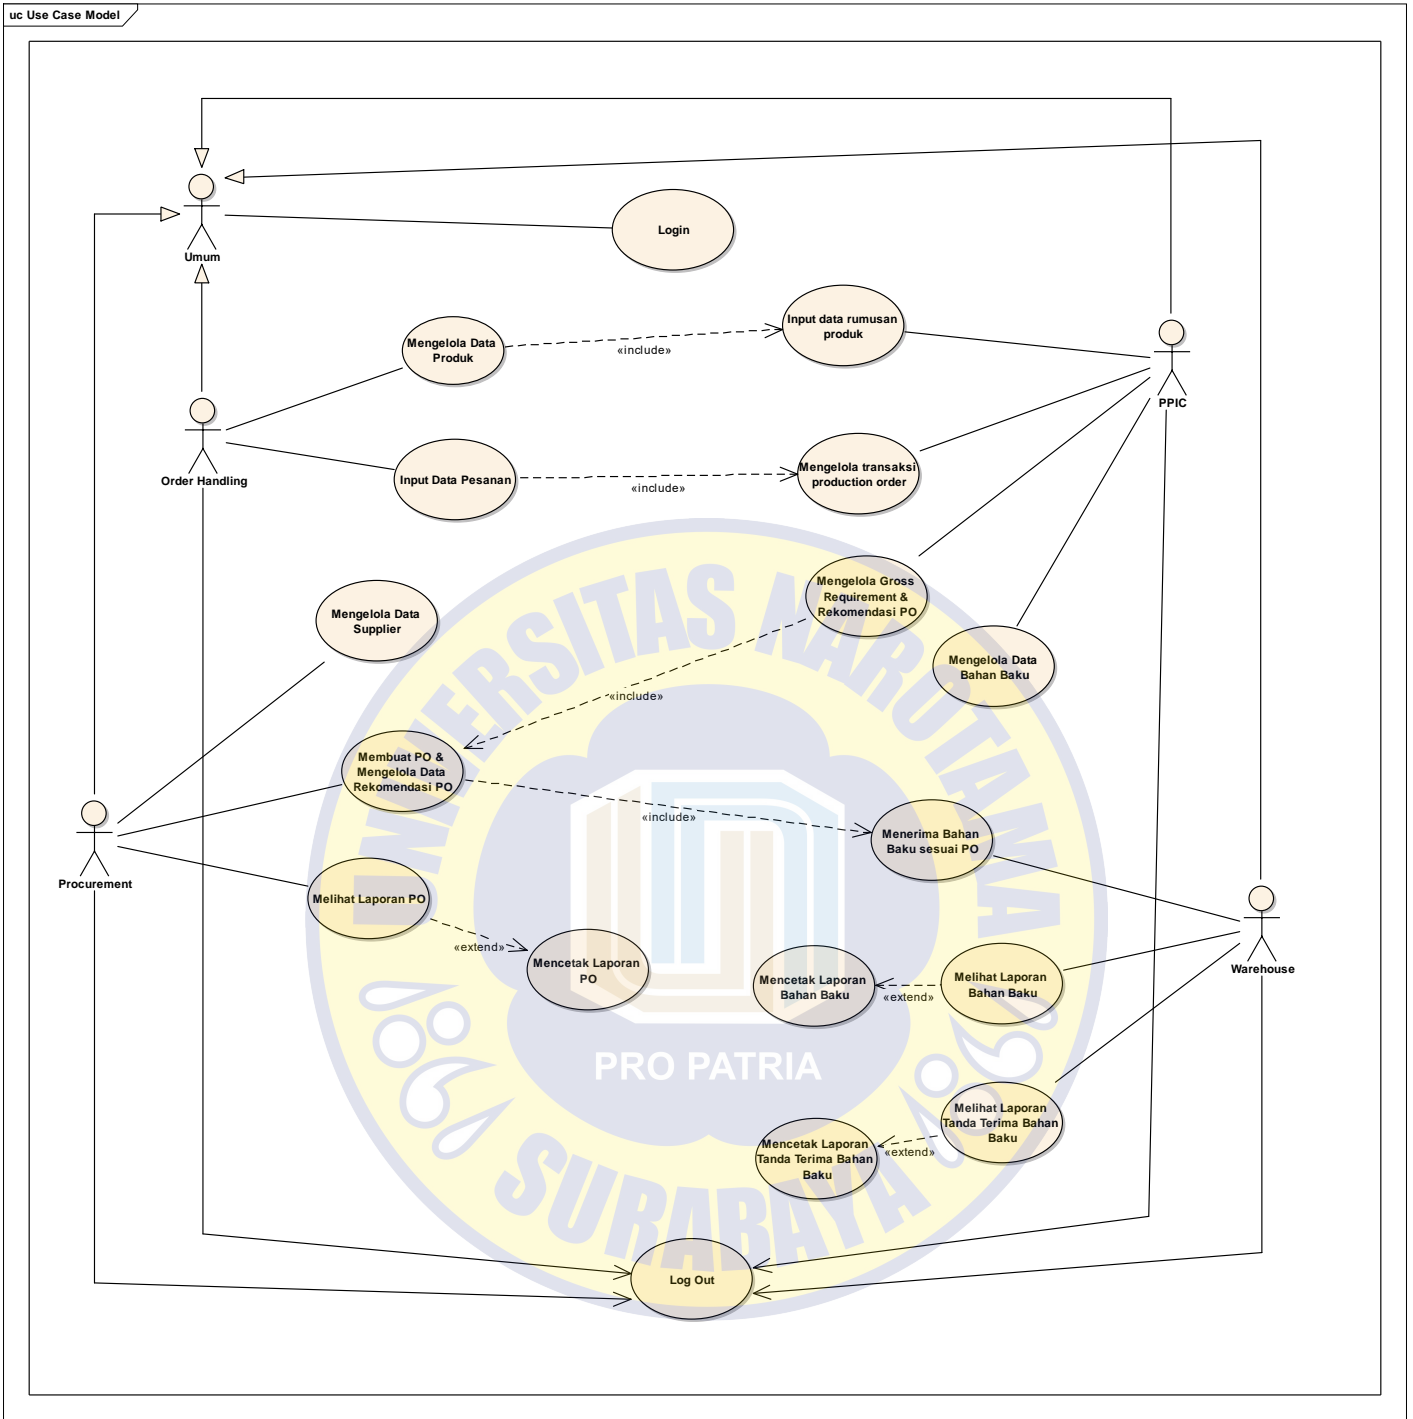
uc Use Case Model

Umum

Login

Mengelola Data Produk

«include»

Input data rumusan produk

PPIC

Order Handling

Input Data Pesanan

«include»

Mengelola transaksi production order

Mengelola Gross Requirement & Rekomendasi PO

Mengelola Data Supplier

Mengelola Data Bahan Baku

«include»

Membuat PO & Mengelola Data Rekomendasi PO

«include»

Menerima Bahan Baku sesuai PO

Procurement

Melihat Laporan PO

«extend»

Mencetak Laporan PO

Warehouse

Mencetak Laporan Bahan Baku

«extend»

Melihat Laporan Bahan Baku

PRO PATRIA

UNIVERSITAS NAROTAMA SURABAYA

Melihat Laporan Tanda Terima Bahan Baku

«extend»

Mencetak Laporan Tanda Terima Bahan Baku

Log Out